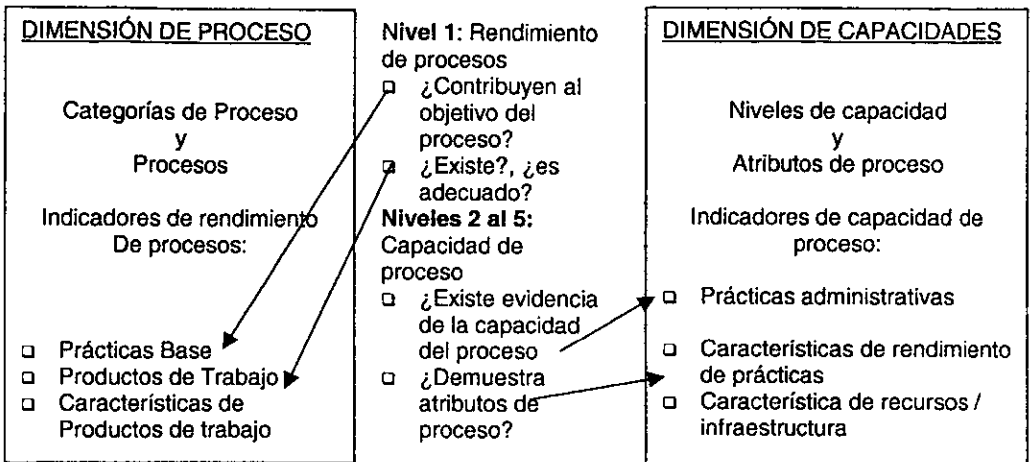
DIMENSIÓN DE PROCESO

Categorías de Proceso
y
Procesos

Indicadores de rendimiento De procesos:

- Prácticas Base
- Productos de Trabajo
- Características de Productos de trabajo

**Nivel 1:** Rendimiento de procesos

- ¿Contribuyen al objetivo del proceso?
- ¿Existe?, ¿es adecuado?

**Niveles 2 al 5:** Capacidad de proceso

- ¿Existe evidencia de la capacidad del proceso
- ¿Demuestra atributos de proceso?

DIMENSIÓN DE CAPACIDADES

Niveles de capacidad
y
Atributos de proceso

Indicadores de capacidad de proceso:

- Prácticas administrativas
- Características de rendimiento de prácticas
- Característica de recursos / infraestructura